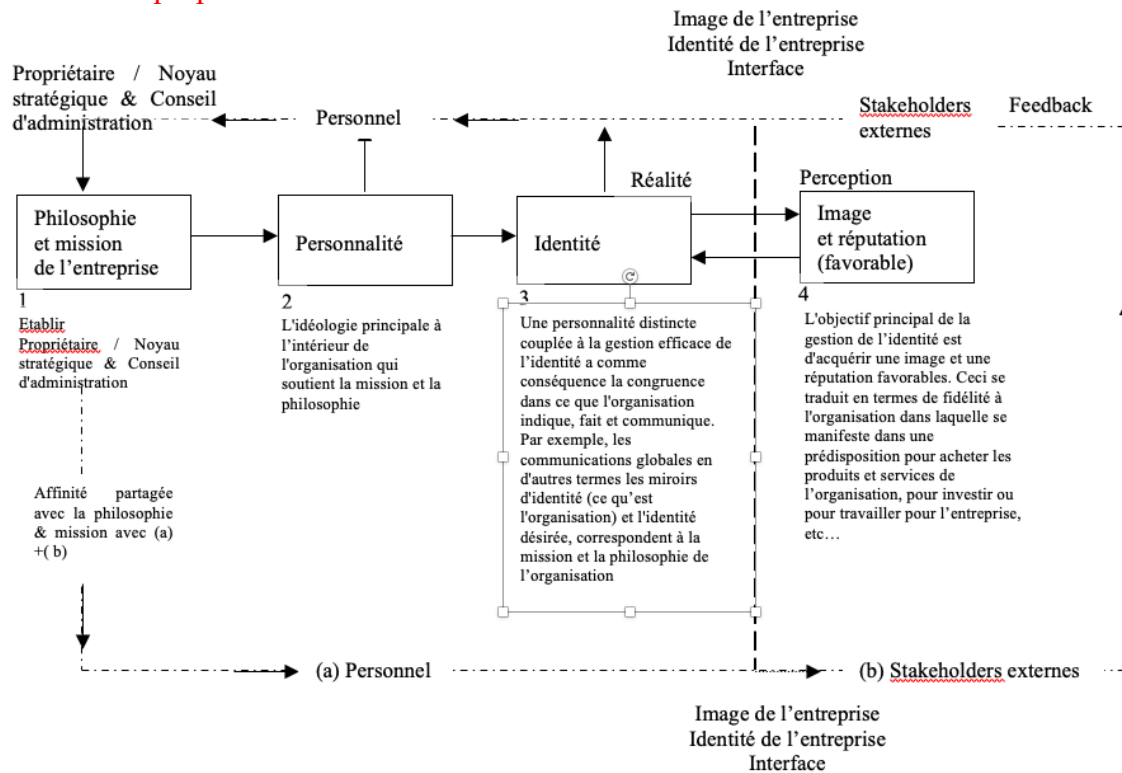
Image de l'entreprise
Identité de l'entreprise
Interface

Propriétaire / Noyau stratégique & Conseil d'administration

Personnel

Stakeholders externes

Feedback

Réalité

Perception

Philosophie et mission de l'entreprise

Personnalité

Identité

Image et réputation (favorable)

1

Etablir Propriétaire / Noyau stratégique & Conseil d'administration

2

L'idéologie principale à l'intérieur de l'organisation qui soutient la mission et la philosophie

3

Une personnalité distincte couplée à la gestion efficace de l'identité a comme conséquence la congruence dans ce que l'organisation indique, fait et communique. Par exemple, les communications globales en d'autres termes les miroirs d'identité (ce qu'est l'organisation) et l'identité désirée, correspondent à la mission et la philosophie de l'organisation

4

L'objectif principal de la gestion de l'identité est d'acquérir une image et une réputation favorables. Ceci se traduit en termes de fidélité à l'organisation dans laquelle se manifeste dans une prédisposition pour acheter les produits et services de l'organisation, pour investir ou pour travailler pour l'entreprise, etc…

Affinité partagée avec la philosophie & mission avec (a) +( b)

(a) Personnel

(b) Stakeholders externes

Image de l'entreprise
Identité de l'entreprise
Interface